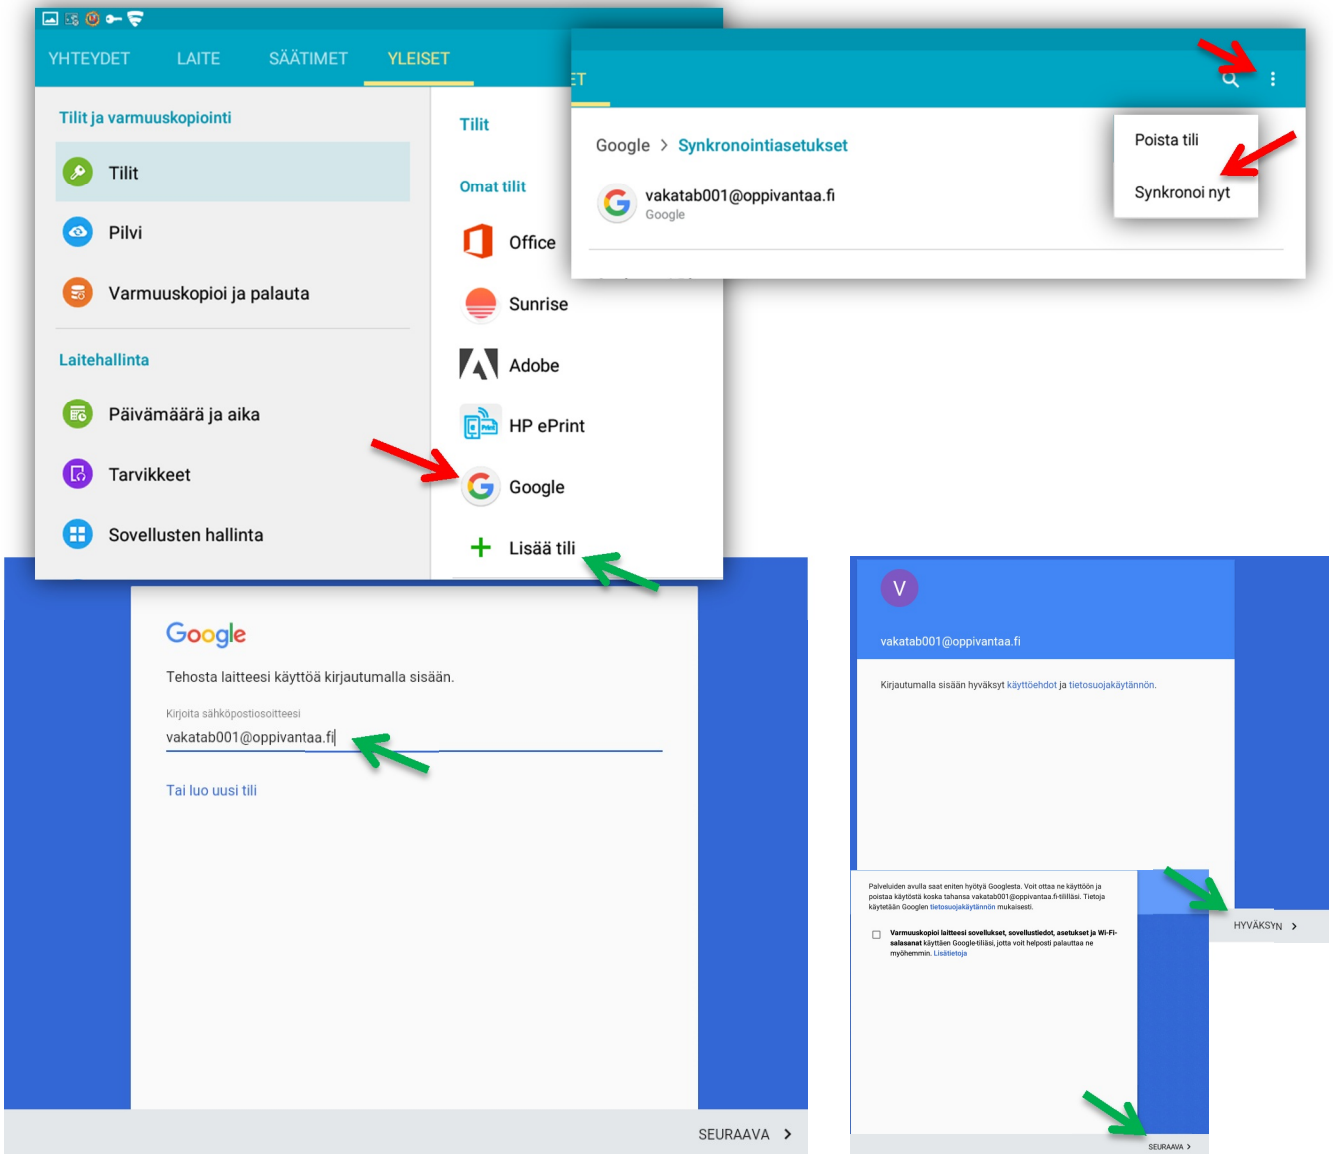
YHTEYDET LAITE SÄÄTIMET YLEISET

Tilit ja varmuuskopiointi

Tilit

Pilvi

Varmuuskopioi ja palauta

Laitehallinta

Päivämäärä ja aika

Tarvikkeet

Sovellusten hallinta

Tilit

Omat tilit

Office

Sunrise

Adobe

HP ePrint

Google

Lisää tili

ET

Google > Synkronointiasetukset

vakatab001@oppivantaa.fi
Google

Poista tili

Synkronoi nyt

Google

Tehosta laitteesi käyttöä kirjautumalla sisään.

Kirjoita sähköpostiosoitteesi

vakatab001@oppivantaa.fi

Tai luo uusi tili

SEURAAVA >

V

vakatab001@oppivantaa.fi

Kirjautumalla sisään hyväksyt käyttöehdot ja tietosuojakäytännön.

Palveluiden avulla saat eniten hyötyä Googlesta. Voit ottaa ne käyttöön ja poistaa käytöstä koska tahansa vakatab001@oppivantaa.fi-tililläsi. Tietoja käytetään Googlen tietosuojakäytännön mukaisesti.

Varmuuskopioi laitteesi sovellukset, sovellustiedot, asetukset ja Wi-Fi-salasanat käyttäen Google-tiliäsi, jotta voit helposti palauttaa ne myöhemmin. Lisätietoja

HYVÄKSYN >

SEURAAVA >